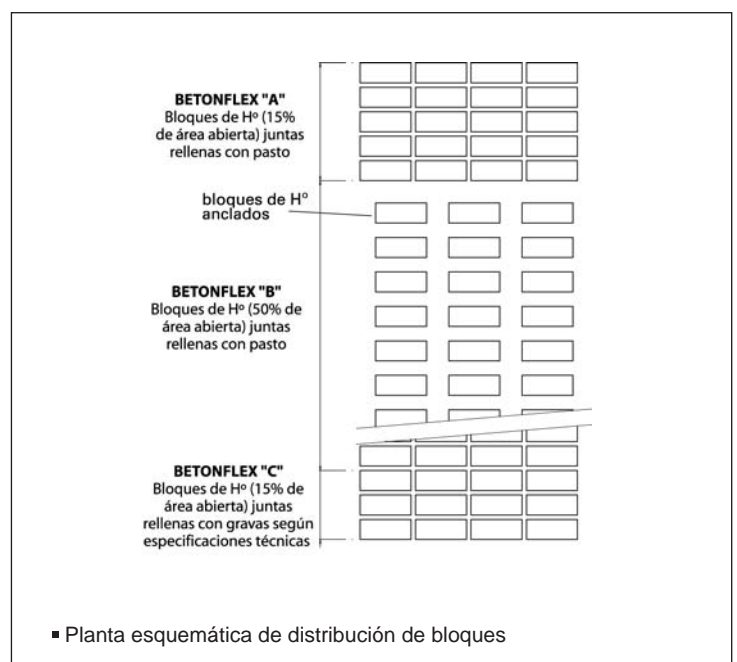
BETONFLEX "A"
Bloques de Hº (15% de área abierta) juntas rellenas con pasto

bloques de Hº anclados

BETONFLEX "B"
Bloques de Hº (50% de área abierta) juntas rellenas con pasto

BETONFLEX "C"
Bloques de Hº (15% de área abierta) juntas rellenas con gravas según especificaciones técnicas

▪ Planta esquemática de distribución de bloques